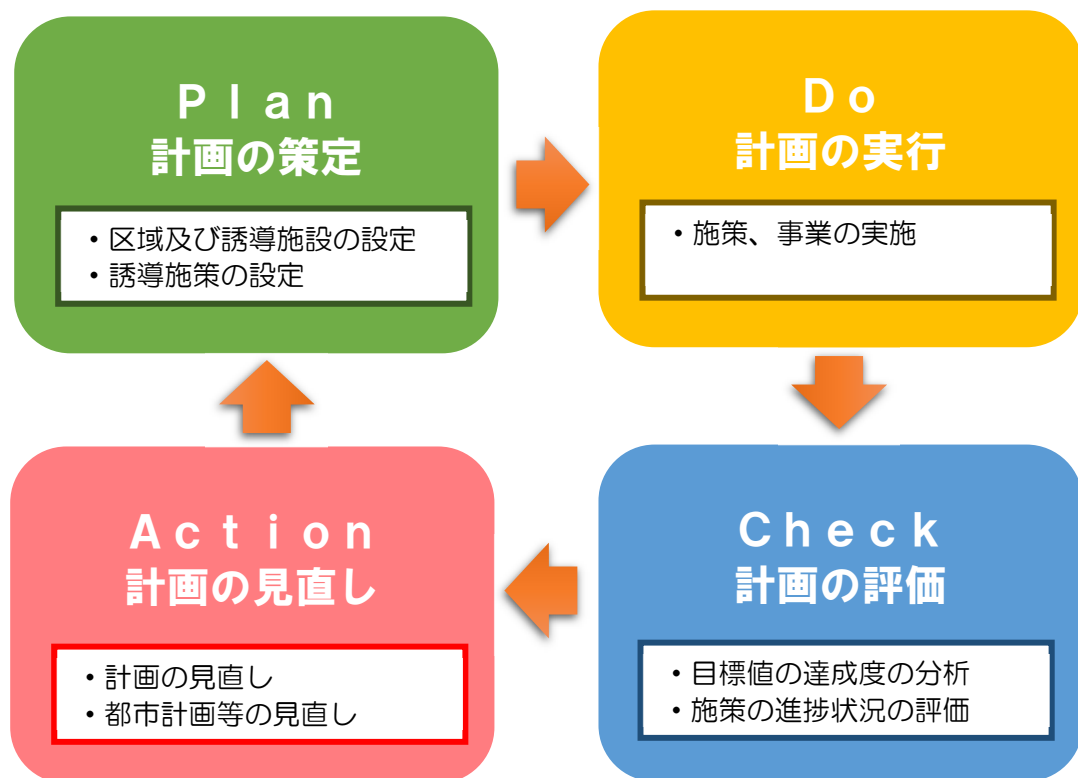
Plan
計画の策定

・区域及び誘導施設の設定
・誘導施策の設定

Do
計画の実行

・施策、事業の実施

Action
計画の見直し

・計画の見直し
・都市計画等の見直し

Check
計画の評価

・目標値の達成度の分析
・施策の進捗状況の評価